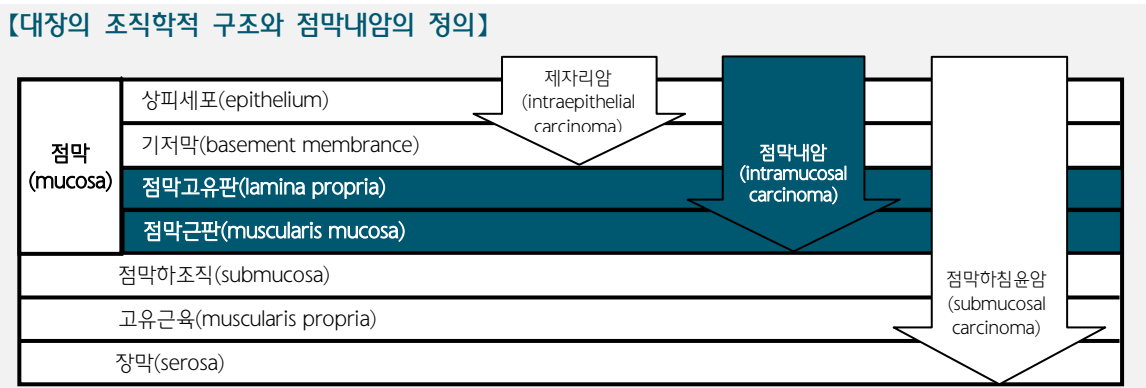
【대장의 조직학적 구조와 점막내암의 정의】

점막
(mucosa)

상피세포(epithelium)

기저막(basement membrance)

점막고유판(lamina propria)

점막근판(muscularis mucosa)

점막하조직(submucosa)

고유근육(muscularis propria)

장막(serosa)

제자리암
(intraepithelial
carcinoma)

점막내암
(intramucosal
carcinoma)

점막하침윤암
(submucosal
carcinoma)